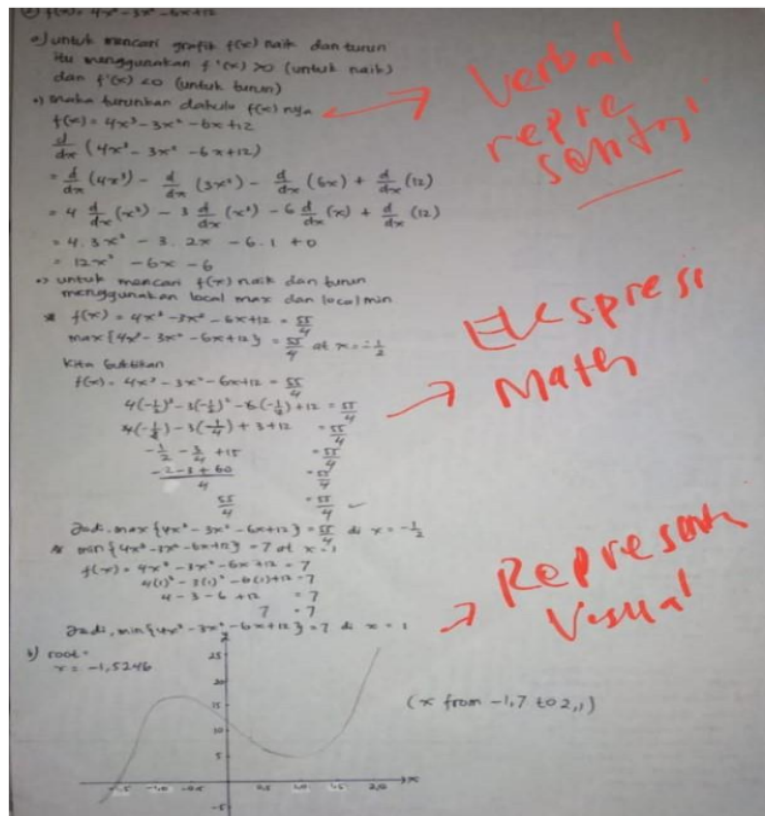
2) $f(x) = 4x^3 - 3x^2 - 6x + 12$

a) untuk mencari grafik f(x) naik dan turun itu menggunakan $f'(x) > 0$ (untuk naik) dan $f'(x) < 0$ (untuk turun)

→ maka turunkan dahulu f(x) nya

$f(x) = 4x^3 - 3x^2 - 6x + 12$

$\frac{d}{dx}(4x^3 - 3x^2 - 6x + 12)$

$= \frac{d}{dx}(4x^3) - \frac{d}{dx}(3x^2) - \frac{d}{dx}(6x) + \frac{d}{dx}(12)$

$= 4\frac{d}{dx}(x^3) - 3\frac{d}{dx}(x^2) - 6\frac{d}{dx}(x) + \frac{d}{dx}(12)$

$= 4.3x^2 - 3.2x - 6.1 + 0$

$= 12x^2 - 6x - 6$

→ untuk mencari f(x) naik dan turun menggunakan local max dan (local) min

* $f(x) = 4x^3 - 3x^2 - 6x + 12 = \frac{55}{4}$

max $\{4x^3 - 3x^2 - 6x + 12\} = \frac{55}{4}$ at $x = -\frac{1}{2}$

Kita buktikan

$f(x) = 4x^3 - 3x^2 - 6x + 12 = \frac{55}{4}$

$4(-\frac{1}{2})^3 - 3(-\frac{1}{2})^2 - 6(-\frac{1}{2}) + 12 = \frac{55}{4}$

$4(-\frac{1}{8}) - 3(\frac{1}{4}) + 3 + 12 = \frac{55}{4}$

$-\frac{1}{2} - \frac{3}{4} + 15 = \frac{55}{4}$

$\frac{-2 - 3 + 60}{4} = \frac{55}{4}$

$\frac{55}{4} = \frac{55}{4}$

Jadi, max $\{4x^3 - 3x^2 - 6x + 12\} = \frac{55}{4}$ di $x = -\frac{1}{2}$

* min $\{4x^3 - 3x^2 - 6x + 12\} = 7$ at $x = 1$

$f(x) = 4x^3 - 3x^2 - 6x + 12 = 7$

$4(1)^3 - 3(1)^2 - 6(1) + 12 = 7$

$4 - 3 - 6 + 12 = 7$

$7 = 7$

Jadi, min $\{4x^3 - 3x^2 - 6x + 12\} = 7$ di $x = 1$

b) root = 
$x = -1,5246$

25
20
15
10
5
-5
-1,5 -1,0 -0,5 0,5 1,0 1,5 2,0
x
(x from -1,7 to 2,1)

Verbal representasi

Ekspresi Math

Represen Visual